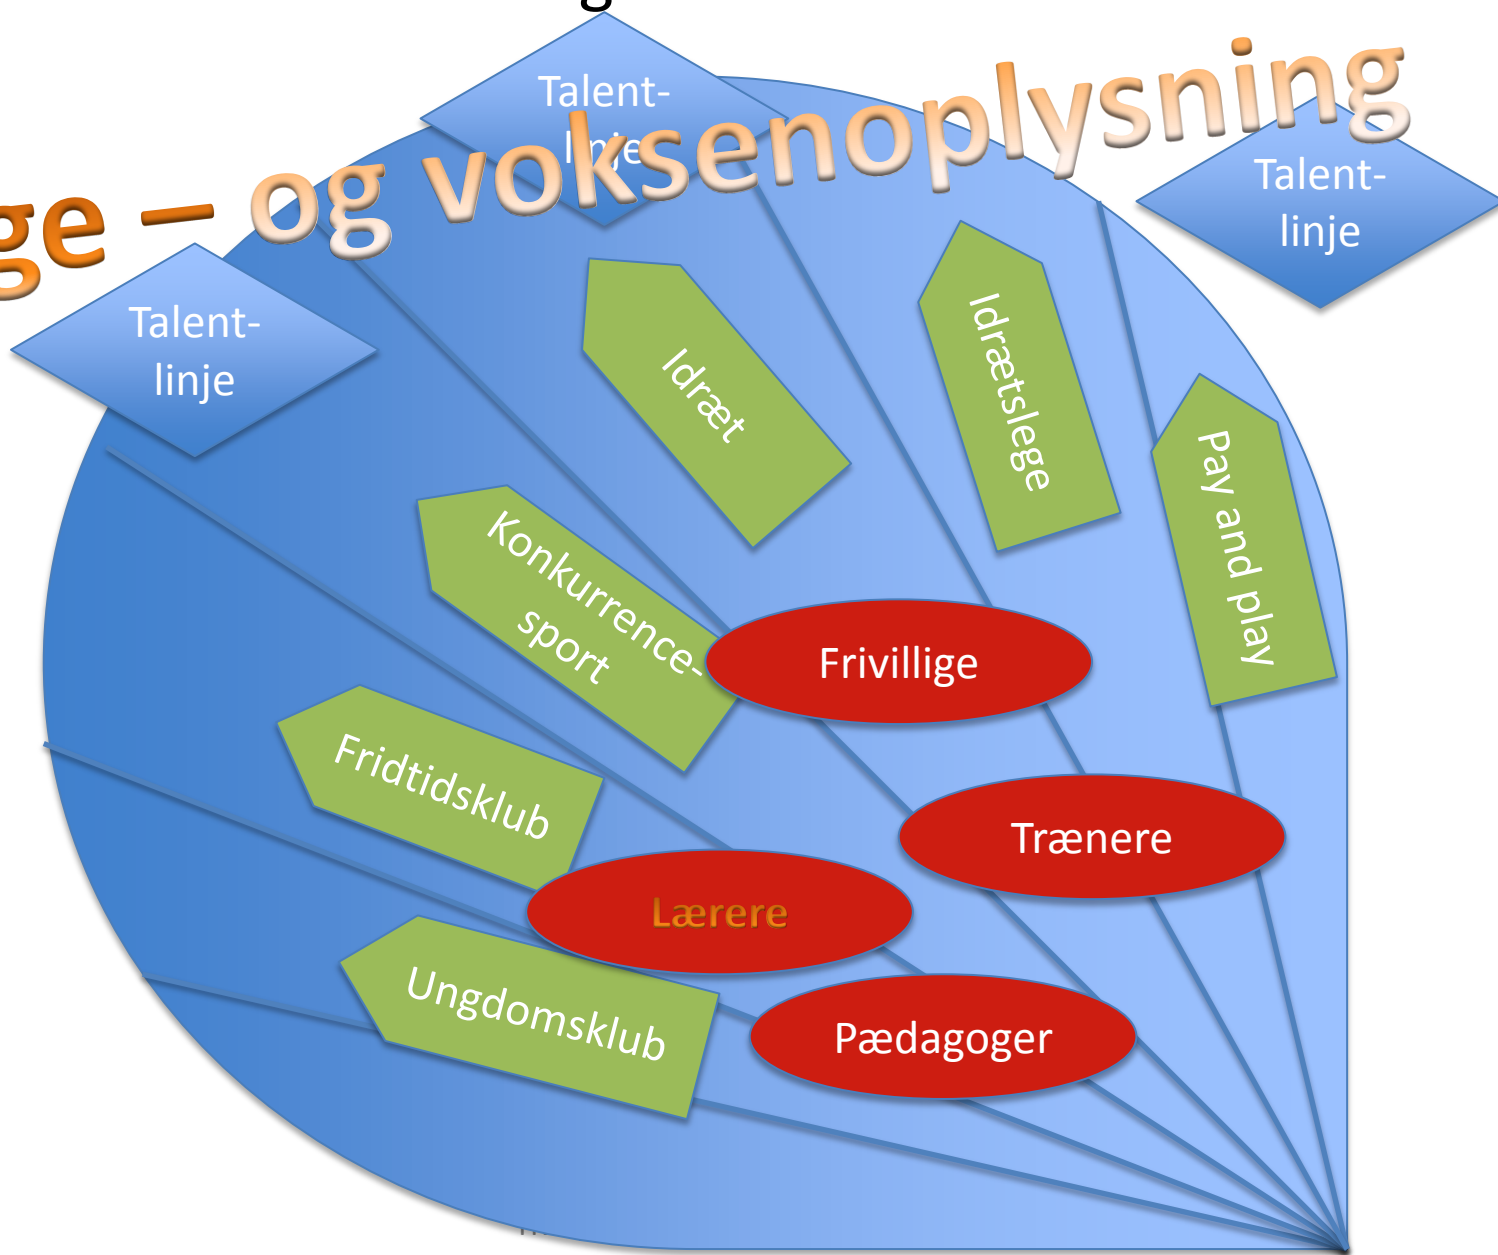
ge – og voksenoplysning

Talent-
linje

Talent-
linje

Talent-
linje

Talent-
linje

Idræt

Idrætslege

Pay and play

Konkurrence-
sport

Fridtidsklub

Ungdomsklub

Frivillige

Trænere

Lærere

Pædagoger